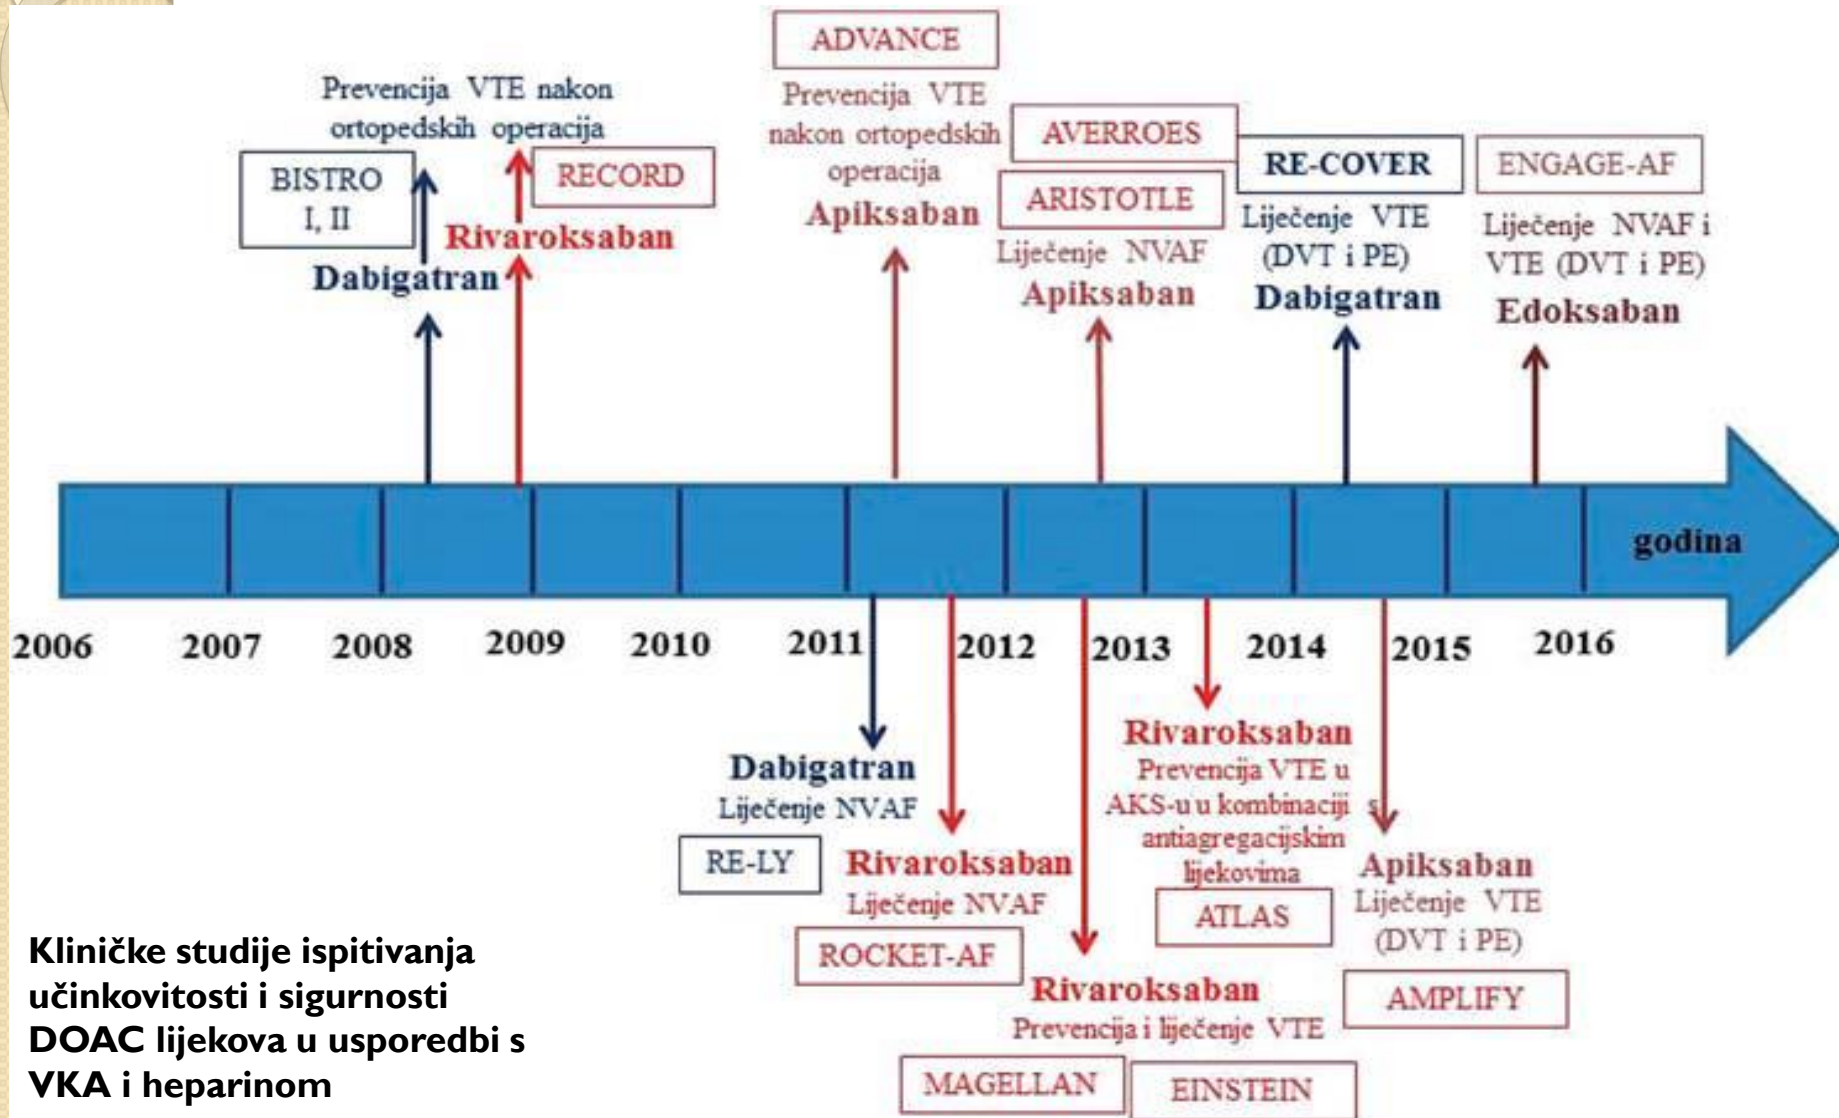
Prevencija VTE nakon ortopedskih operacija

BISTRO I, II

Dabigatran

RECORD

Rivaroksaban

ADVANCE

Prevencija VTE nakon ortopedskih operacija

Apiksaban

AVERROES

ARISTOTLE

Liječenje NVAF

Apiksaban

RE-COVER

Liječenje VTE (DVT i PE)

Dabigatran

ENGAGE-AF

Liječenje NVAF i VTE (DVT i PE)

Edoksaban

godina

2006 2007 2008 2009 2010 2011 2012 2013 2014 2015 2016

Dabigatran
Liječenje NVAF

RE-LY

Rivaroksaban
Liječenje NVAF

ROCKET-AF

Rivaroksaban
Prevencija i liječenje VTE

MAGELLAN

EINSTEIN

Rivaroksaban
Prevencija VTE u AKS-u u kombinaciji s antiagregacijskim lijekovima

ATLAS

Apiksaban
Liječenje VTE (DVT i PE)

AMPLIFY

Kliničke studije ispitivanja učinkovitosti i sigurnosti DOAC lijekova u usporedbi s VKA i heparinom